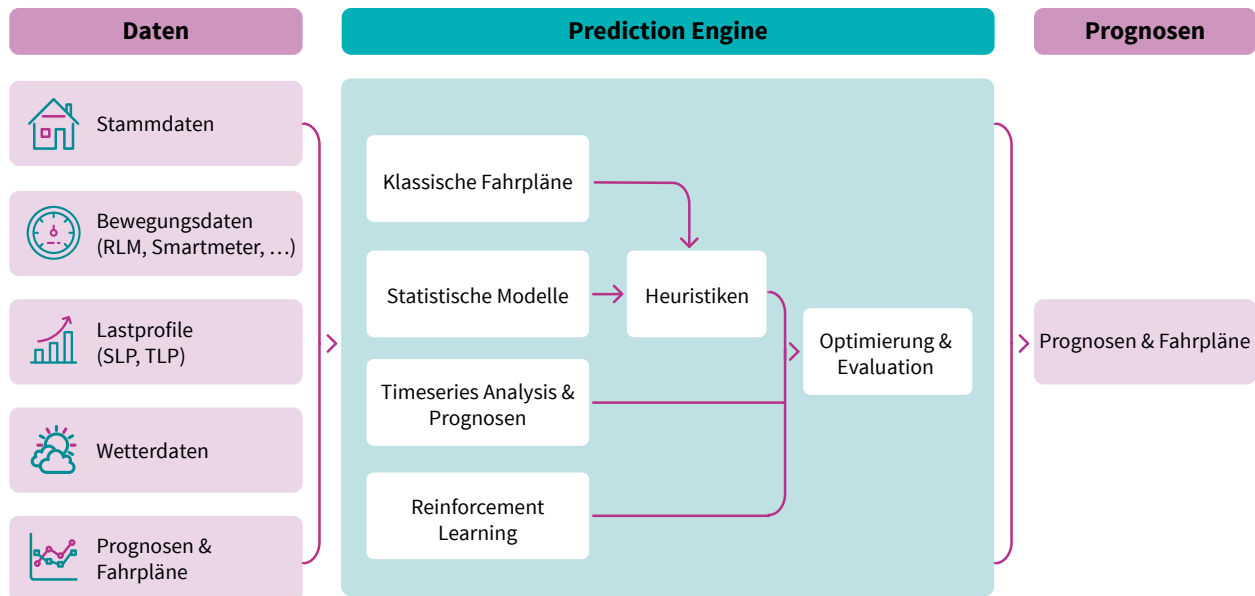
Daten

Prediction Engine

Prognosen

Stammdaten

Bewegungsdaten (RLM, Smartmeter, …)

Lastprofile (SLP, TLP)

Wetterdaten

Prognosen & Fahrpläne

Klassische Fahrpläne

Statistische Modelle

Heuristiken

Timeseries Analysis & Prognosen

Reinforcement Learning

Optimierung & Evaluation

Prognosen & Fahrpläne